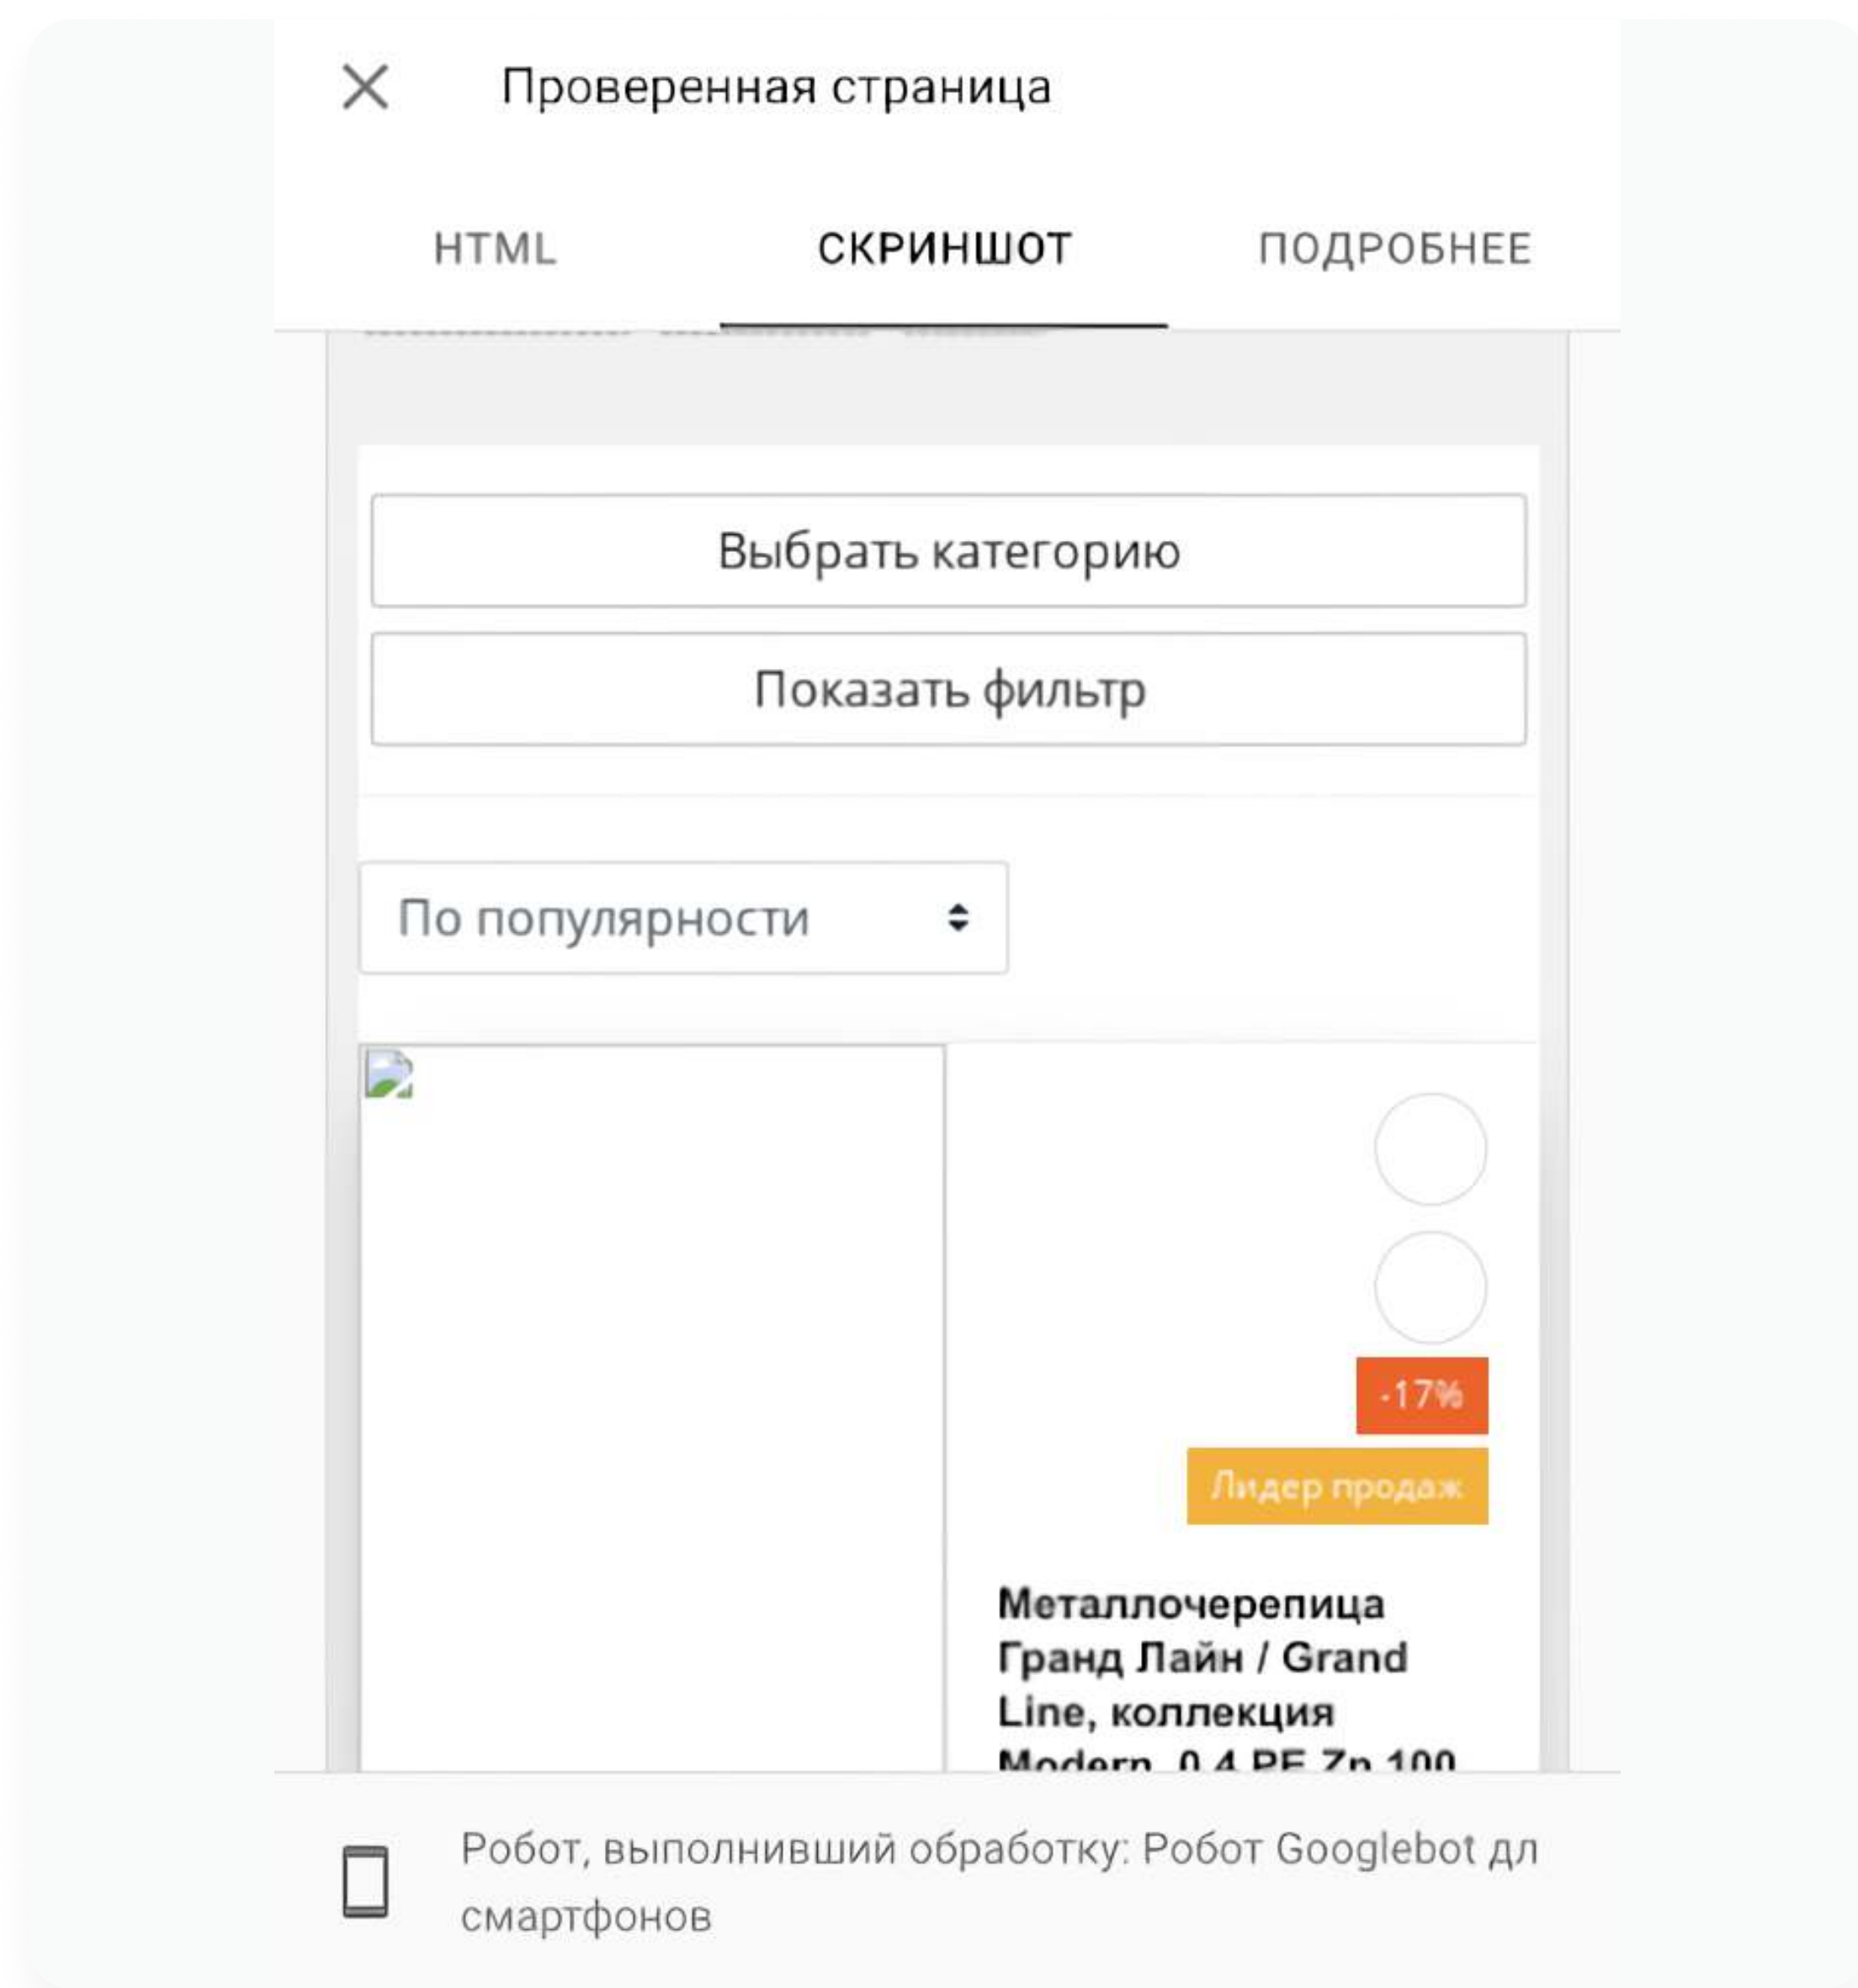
Проверенная страница

HTML СКРИНШОТ ПОДРОБНЕЕ

Выбрать категорию

Показать фильтр

По популярности

-17%

Лидер продаж

Металлочерепица Гранд Лайн / Grand Line, коллекция Modern 0,4 PE Zn 100

Робот, выполнивший обработку: Робот Googlebot дл смартфонов